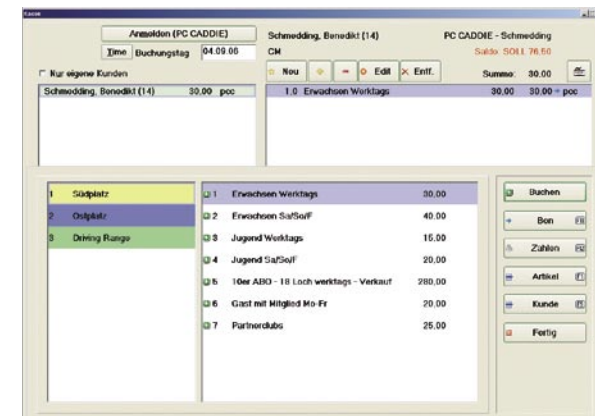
Kasse

Anmelden (PC CADDIE)

Time Buchungstag 04.09.06

Nur eigene Kunden

Schmedding, Benedikt (14) 30,00 pcc

Schmedding, Benedikt (14)

CM

PC CADDIE - Schmedding

Saldo: SOLL 76,50

Neu + - Edit Entf.

Summe: 30,00

1,0 Erwachsen Werktags 30,00 30,00 = pcc

1 Südplatz

2 Ostplatz

3 Driving Range

1 Erwachsen Werktags 30,00

2 Erwachsen Sa/So/F 40,00

3 Jugend Werktags 15,00

4 Jugend Sa/So/F 20,00

5 10er ABO - 18 Loch werktags - Verkauf 280,00

6 Gast mit Mitglied Mo-Fr 20,00

7 Partnerclubs 25,00

Buchen

Bon F8

Zahlen F9

Artikel F

Kunde F

Fertig